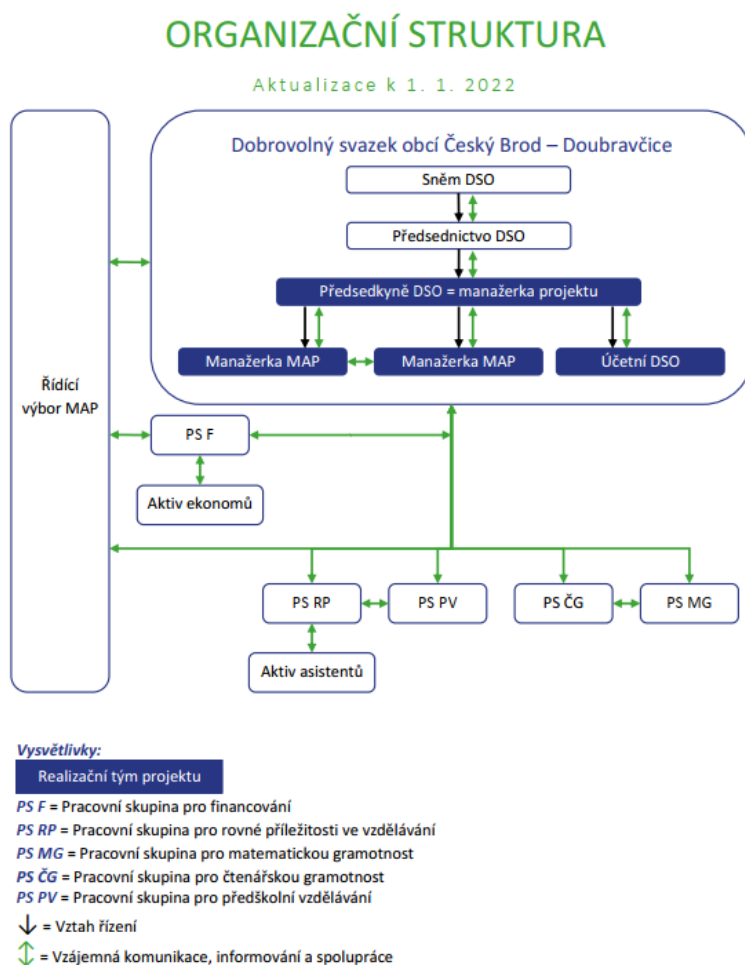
ORGANIZAČNÍ STRUKTURA

Aktualizace k 1. 1. 2022

Řídící výbor MAP

Dobrovolný svazek obcí Český Brod – Doubravčice

Sněm DSO

Předsednictvo DSO

Předsedkyně DSO = manažerka projektu

Manažerka MAP

Manažerka MAP

Účetní DSO

PS F

Aktiv ekonomů

PS RP

PS PV

PS ČG

PS MG

Aktiv asistentů

Vysvětlivky:

Realizační tým projektu

PS F = Pracovní skupina pro financování
PS RP = Pracovní skupina pro rovné příležitosti ve vzdělávání
PS MG = Pracovní skupina pro matematickou gramotnost
PS ČG = Pracovní skupina pro čtenářskou gramotnost
PS PV = Pracovní skupina pro předškolní vzdělávání
= Vztah řízení
= Vzájemná komunikace, informování a spolupráce